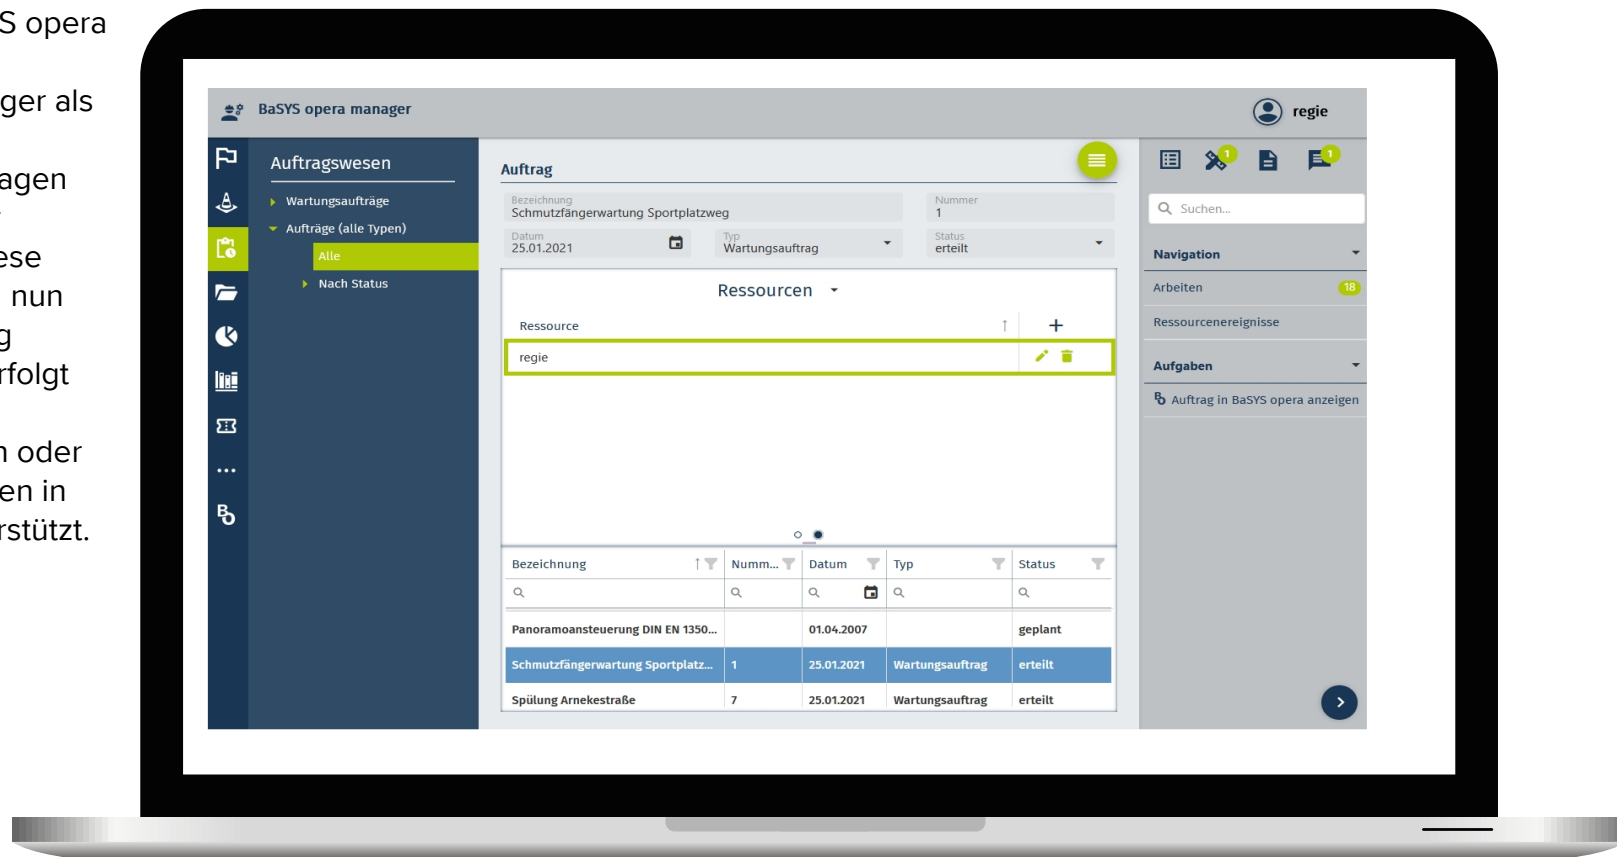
S opera

ger als

agen

ese
nun
g
rfolgt

n oder
en in
rstützt.

BaSYS opera manager

regie

Auftragswesen

Wartungsaufträge

Aufträge (alle Typen)

Alle

Nach Status

Auftrag

Bezeichnung
Schmutzfängerwartung Sportplatzweg

Nummer
1

Datum
25.01.2021

Typ
Wartungsauftrag

Status
erteilt

Ressourcen

Ressource

+

regie

| Bezeichnung | Numm... | Datum | Typ | Status |
|---|---|---|---|---|
| Panoramoansteuerung DIN EN 1350... | | 01.04.2007 | | geplant |
| Schmutzfängerwartung Sportplatz... | 1 | 25.01.2021 | Wartungsauftrag | erteilt |
| Spülung Arnekestraße | 7 | 25.01.2021 | Wartungsauftrag | erteilt |

1

1

Suchen...

Navigation

Arbeiten

18

Ressourcenereignisse

Aufgaben

Auftrag in BaSYS opera anzeigen